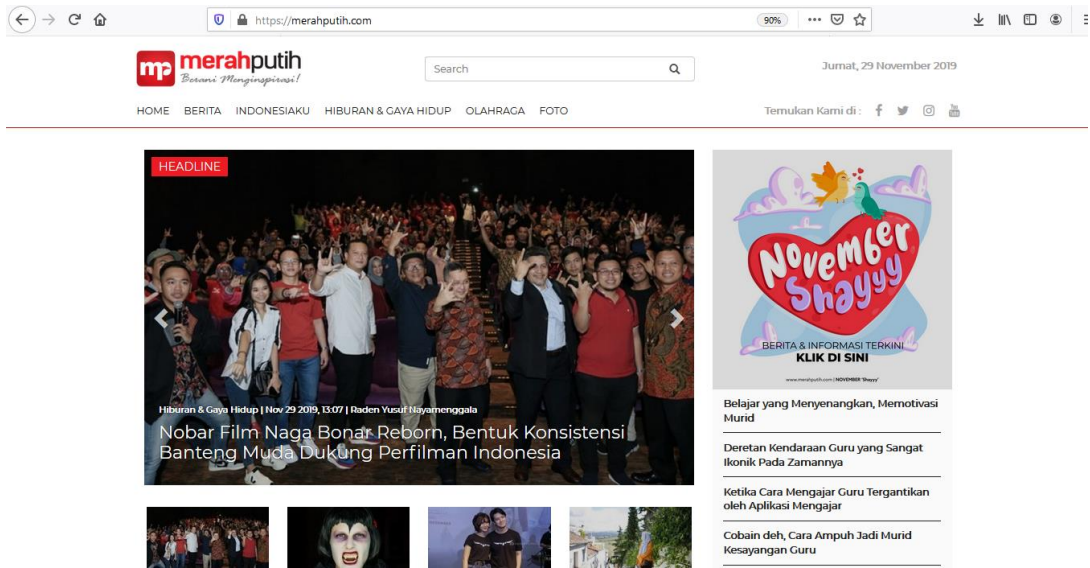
https://merahputih.com

90%

mp merahputih
Berani Menginspirasi!

Search

Jumat, 29 November 2019

HOME BERITA INDONESIAKU HIBURAN & GAYA HIDUP OLAHRAGA FOTO

Temukan Kami di :

HEADLINE

Hiburan & Gaya Hidup | Nov 29 2019, 13:07 | Raden Yusuf Nayamenggala

Nobar Film Naga Bonar Reborn, Bentuk Konsistensi Banteng Muda Dukung Perfilman Indonesia

November Shayyy

BERITA & INFORMASI TERKINI
KLIK DI SINI

www.merahputih.com | NOVEMBER 'Shayyy'

Belajar yang Menyenangkan, Memotivasi Murid

Deretan Kendaraan Guru yang Sangat Ikonik Pada Zamannya

Ketika Cara Mengajar Guru Tergantikan oleh Aplikasi Mengajar

Cobain deh, Cara Ampuh Jadi Murid Kesayangan Guru